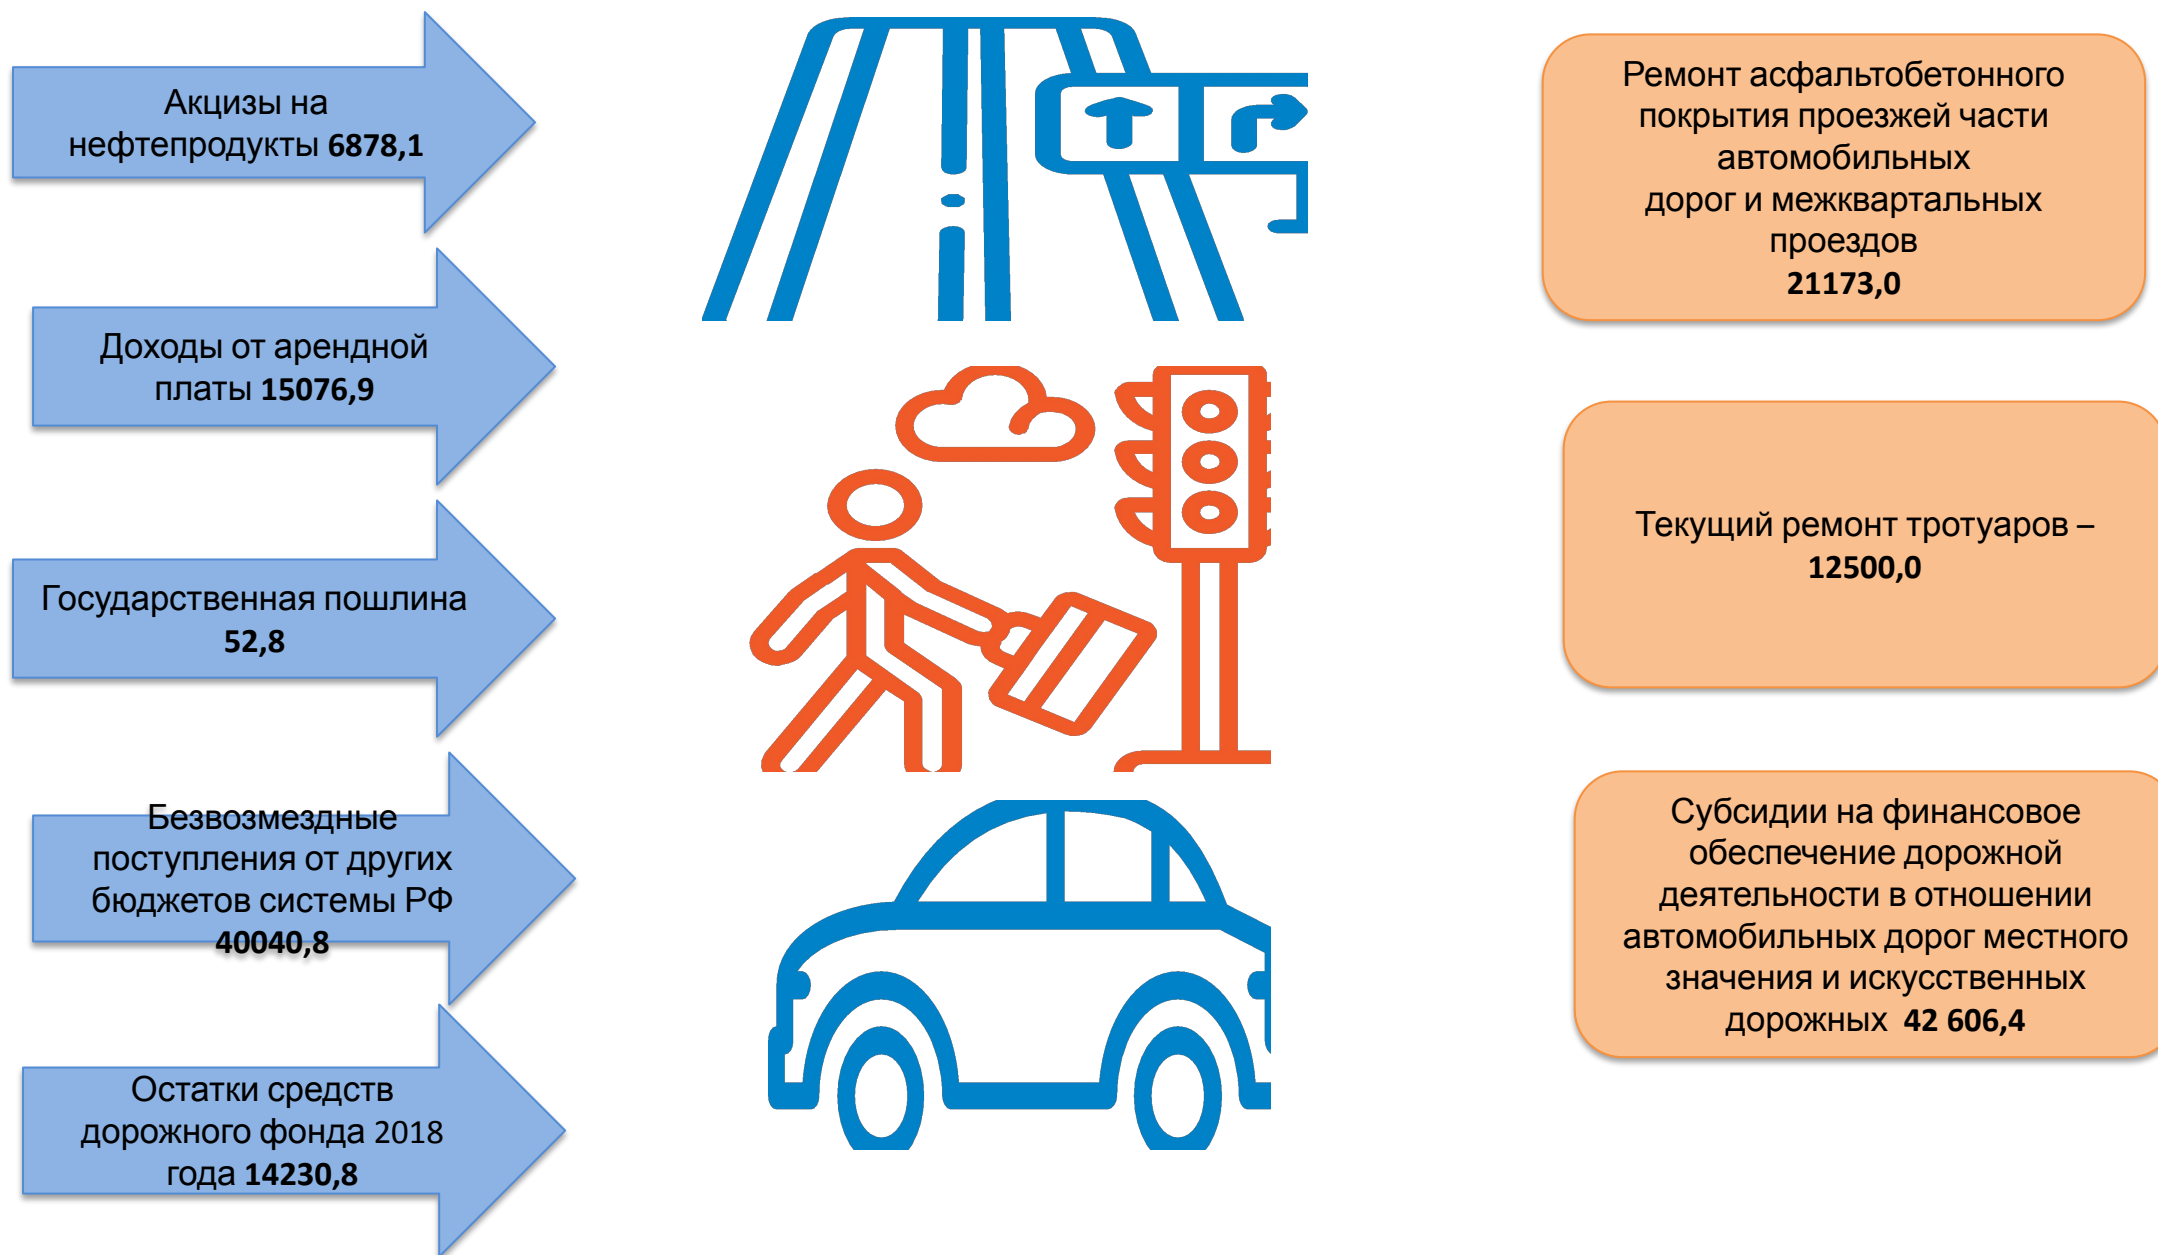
Акцизы на нефтепродукты 6878,1

Доходы от арендной платы 15076,9

Государственная пошлина 52,8

Безвозмездные поступления от других бюджетов системы РФ 40040,8

Остатки средств дорожного фонда 2018 года 14230,8

Ремонт асфальтобетонного покрытия проезжей части автомобильных дорог и межквартальных проездов 21173,0

Текущий ремонт тротуаров – 12500,0

Субсидии на финансовое обеспечение дорожной деятельности в отношении автомобильных дорог местного значения и искусственных дорожных 42 606,4